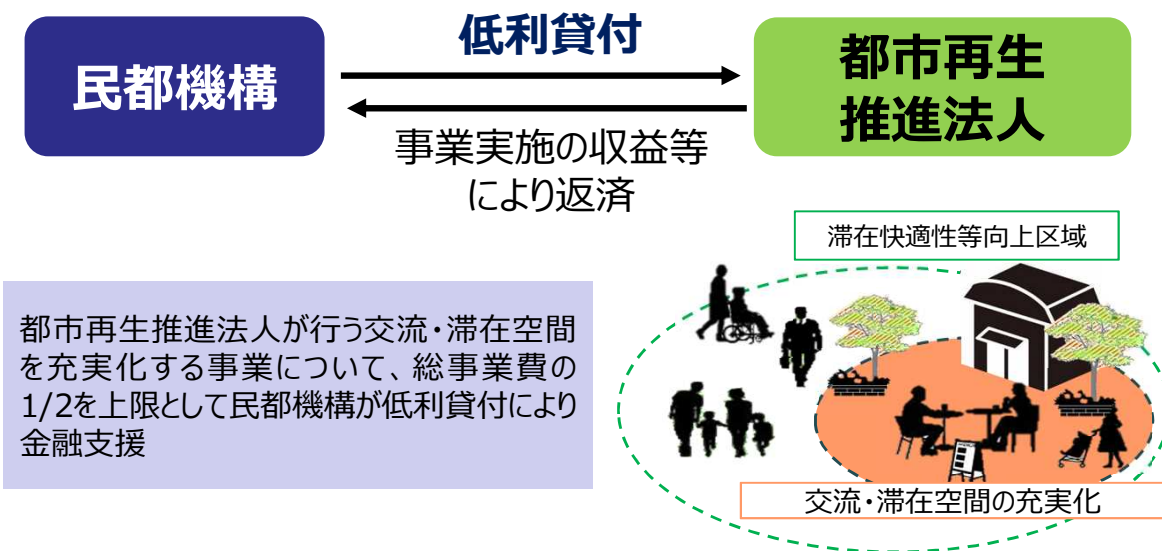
民都機構

低利貸付

都市再生推進法人

事業実施の収益等により返済

滞在快適性等向上区域

都市再生推進法人が行う交流・滞在空間を充実化する事業について、総事業費の1/2を上限として民都機構が低利貸付により金融支援

交流・滞在空間の充実化